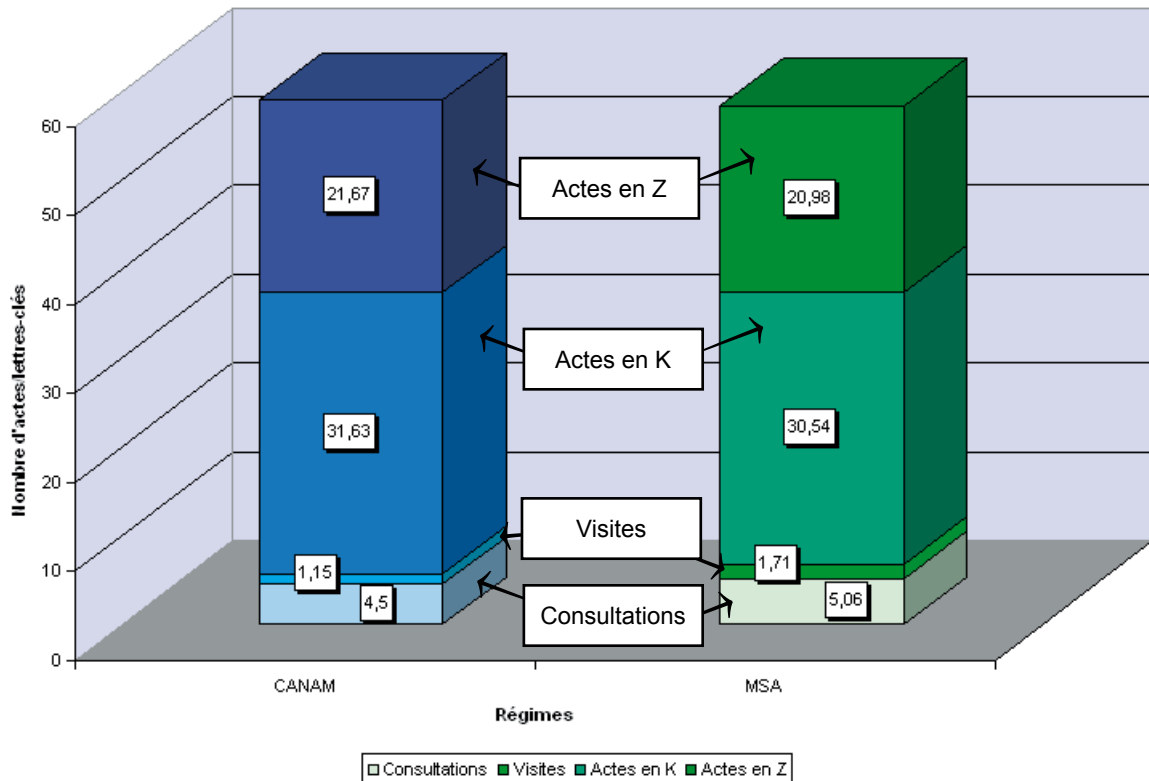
60
50
40
30
20
10
0

Nombre d'actes/lettres-clés

21,67
31,63
1,15
4,5

Actes en Z
Actes en K
Visites
Consultations

20,98
30,54
1,71
5,06

CANAM
MSA

Régimes

Consultations Visites Actes en K Actes en Z